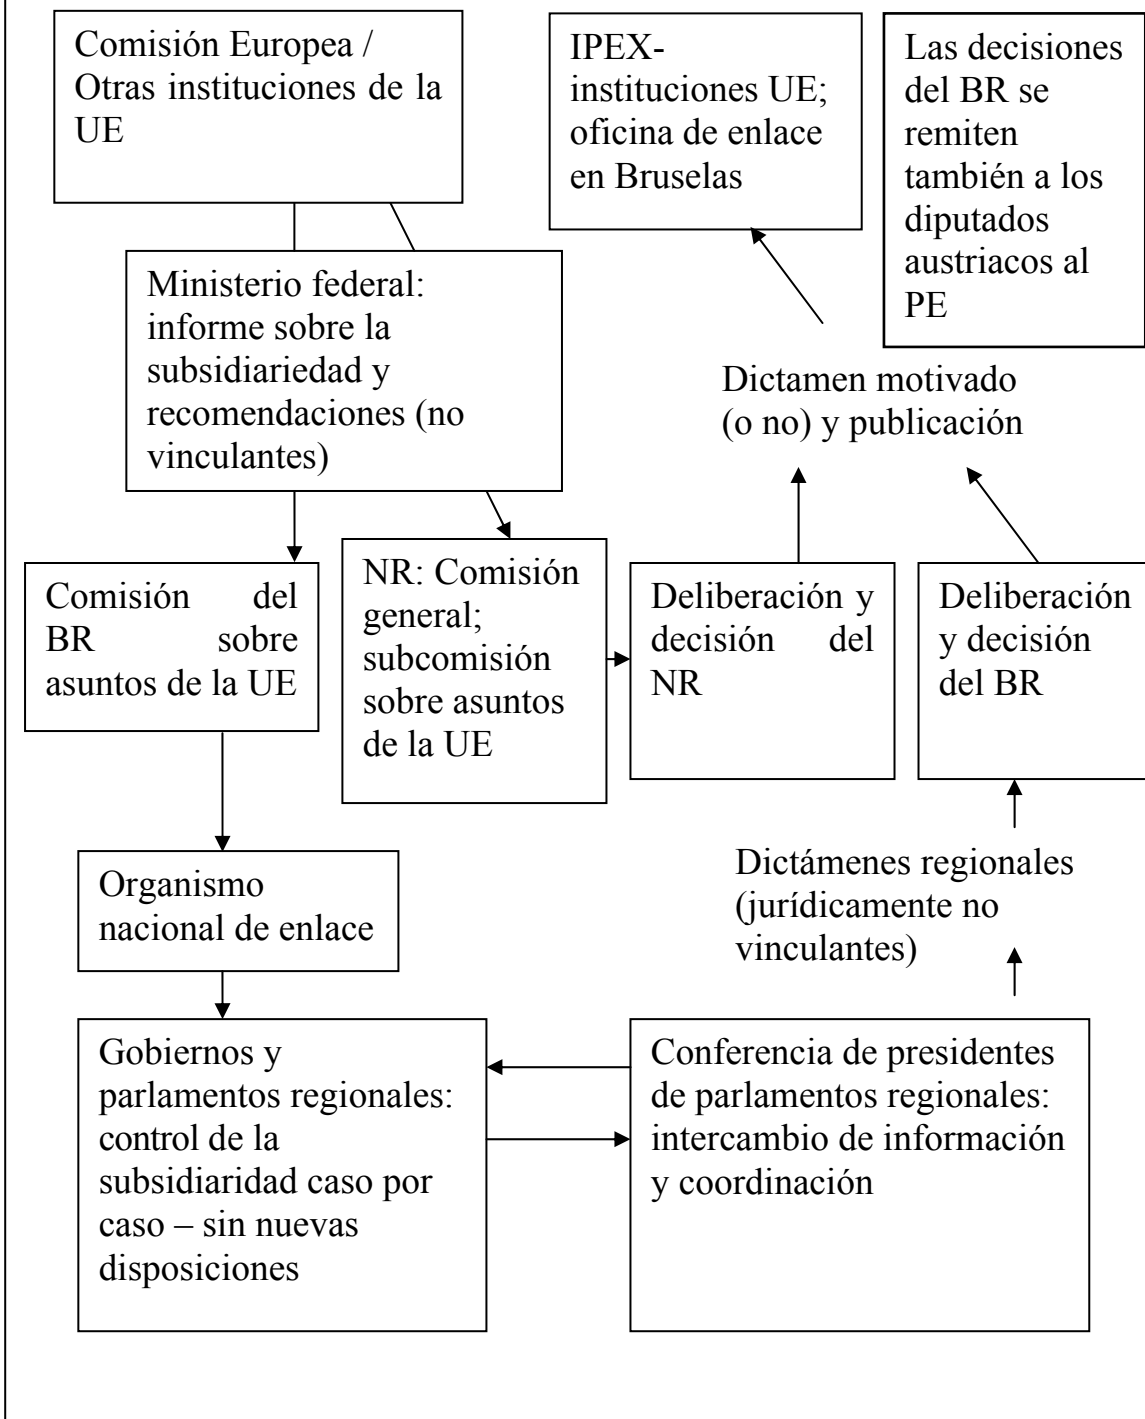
Comisión Europea / Otras instituciones de la UE

IPEX-instituciones UE; oficina de enlace en Bruselas

Las decisiones del BR se remiten también a los diputados austriacos al PE

Ministerio federal: informe sobre la subsidiariedad y recomendaciones (no vinculantes)

Dictamen motivado (o no) y publicación

Comisión del BR sobre asuntos de la UE

NR: Comisión general; subcomisión sobre asuntos de la UE

Deliberación y decisión del NR

Deliberación y decisión del BR

Dictámenes regionales (jurídicamente no vinculantes)

Organismo nacional de enlace

Gobiernos y parlamentos regionales: control de la subsidiaridad caso por caso – sin nuevas disposiciones

Conferencia de presidentes de parlamentos regionales: intercambio de información y coordinación